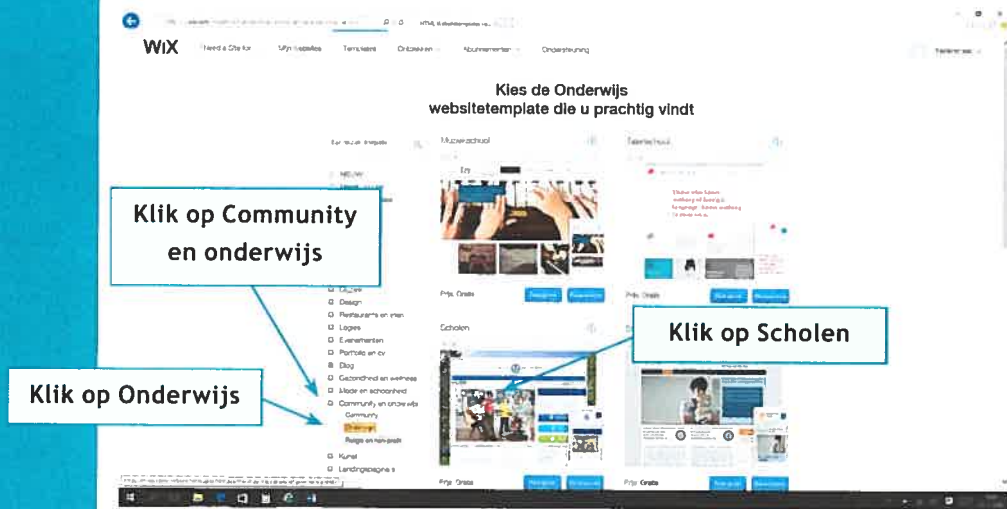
WiX  I Need a Site for  Mijn Websites  Templates  Ontdekken  Abonnementen  Ondersteuning

Kies de Onderwijs websitetemplate die u prachtig vindt

Muziekschool

Taalschool

Klik op Community en onderwijs

Design
Restaurants en eten
Logies
Evenementen
Portfolio en cv
Blog
Gezondheid en wellness
Mode en schoonheid
Community en onderwijs
Community
Onderwijs
Religie en non-profit
Kunst
Landingspagina's

Klik op Onderwijs

Scholen

Klik op Scholen

Prijs: Gratis